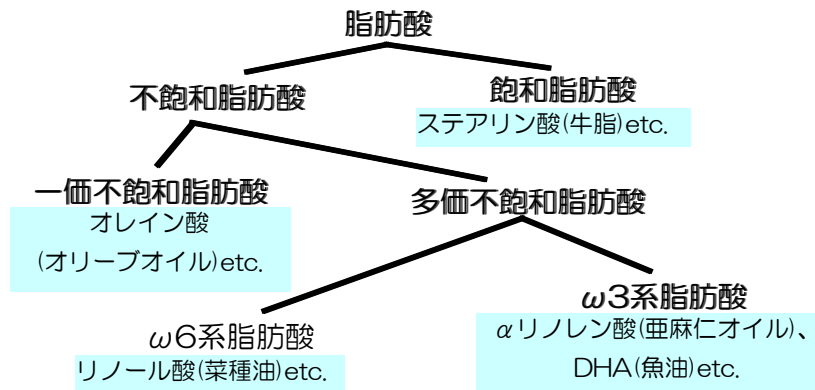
脂肪酸

不飽和脂肪酸

飽和脂肪酸
ステアリン酸(牛脂)etc.

一価不飽和脂肪酸
オレイン酸
(オリーブオイル)etc.

多価不飽和脂肪酸

ω6系脂肪酸
リノール酸(菜種油)etc.

ω3系脂肪酸
αリノレン酸(亜麻仁オイル)、
DHA(魚油)etc.